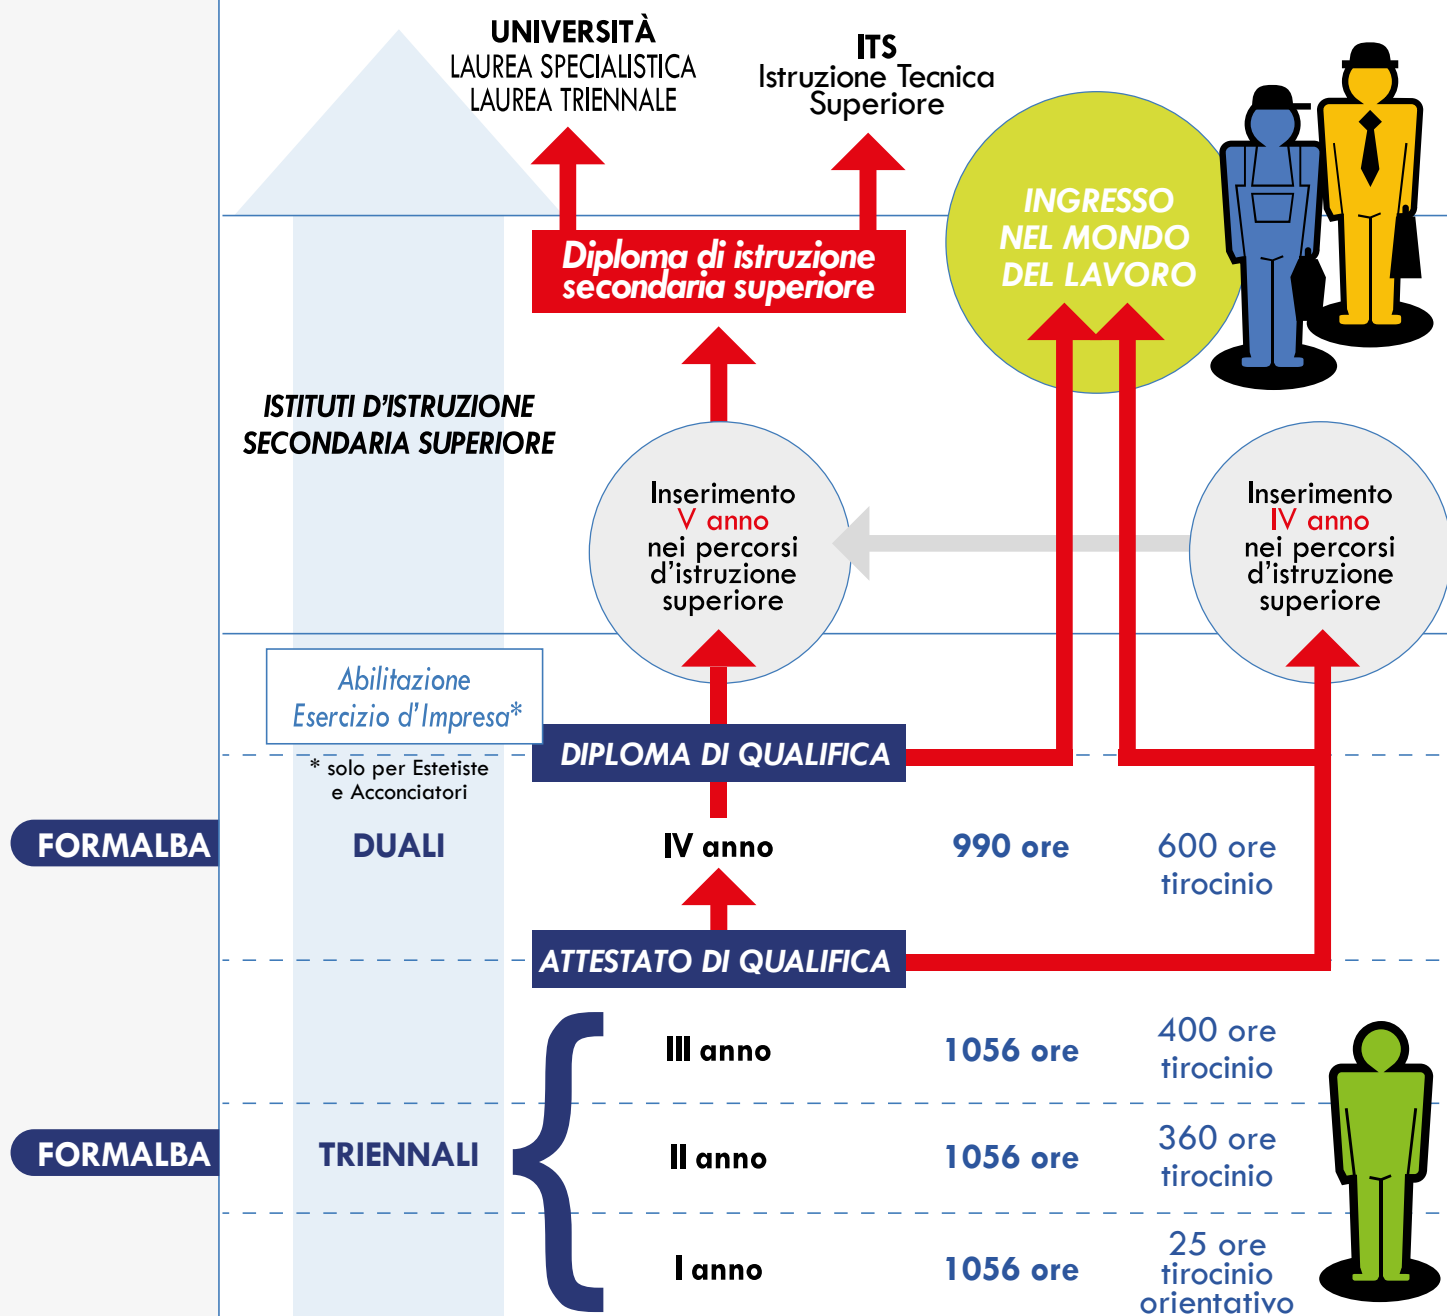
UNIVERSITÀ
LAUREA SPECIALISTICA
LAUREA TRIENNALE

ITS
Istruzione Tecnica
Superiore

INGRESSO
NEL MONDO
DEL LAVORO

Diploma di istruzione
secondaria superiore

ISTITUTI D'ISTRUZIONE
SECONDARIA SUPERIORE

Inserimento
V anno
nei percorsi
d'istruzione
superiore

Inserimento
IV anno
nei percorsi
d'istruzione
superiore

Abilitazione
Esercizio d'Impresa*

* solo per Estetiste
e Acconciatori

DIPLOMA DI QUALIFICA

FORMALBA

DUALI

IV anno

990 ore

600 ore
tirocinio

ATTESTATO DI QUALIFICA

III anno

1056 ore

400 ore
tirocinio

FORMALBA

TRIENNALI

II anno

1056 ore

360 ore
tirocinio

I anno

1056 ore

25 ore
tirocinio
orientativo